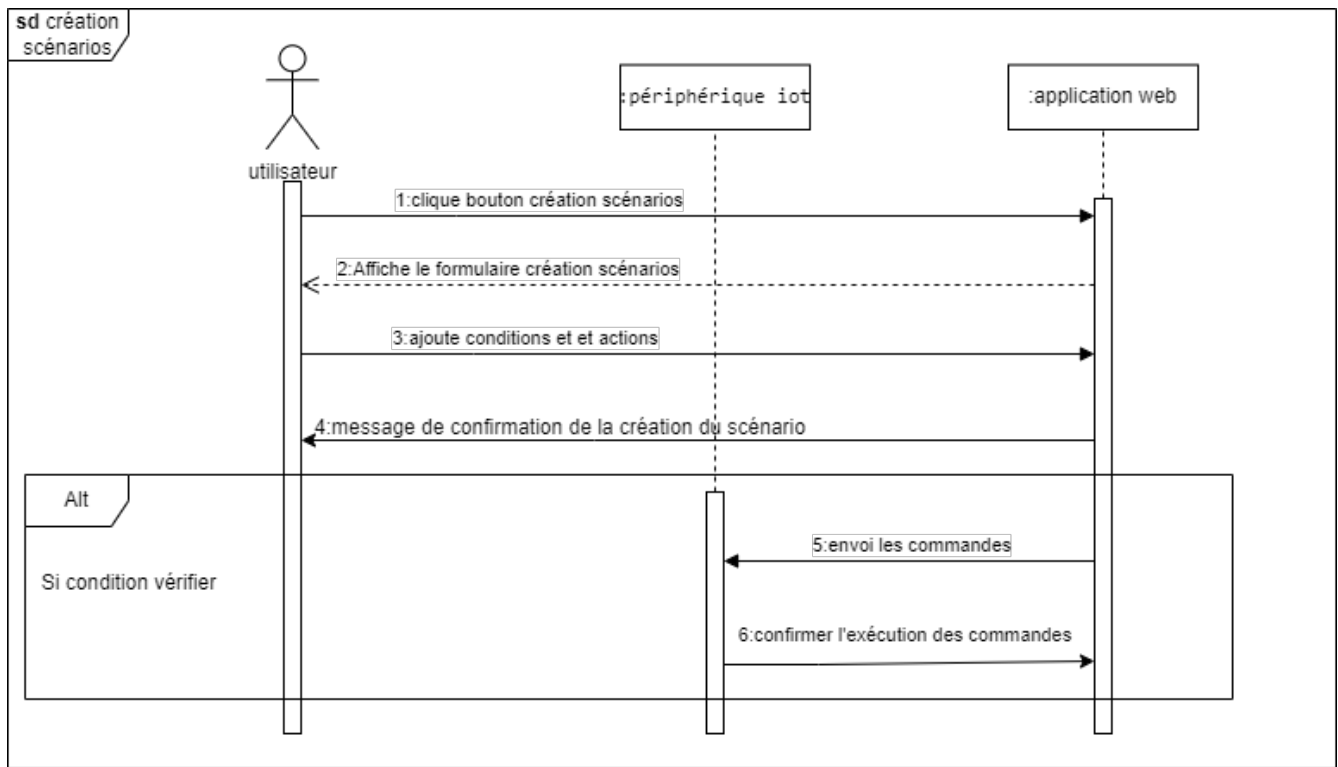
sd création scénarios

utilisateur

:périphérique iot

:application web

1:clique bouton création scénarios

2:Affiche le formulaire création scénarios

3:ajoute conditions et et actions

4:message de confirmation de la création du scénario

Alt

Si condition vérifier

5:envoi les commandes

6:confirmer l'exécution des commandes